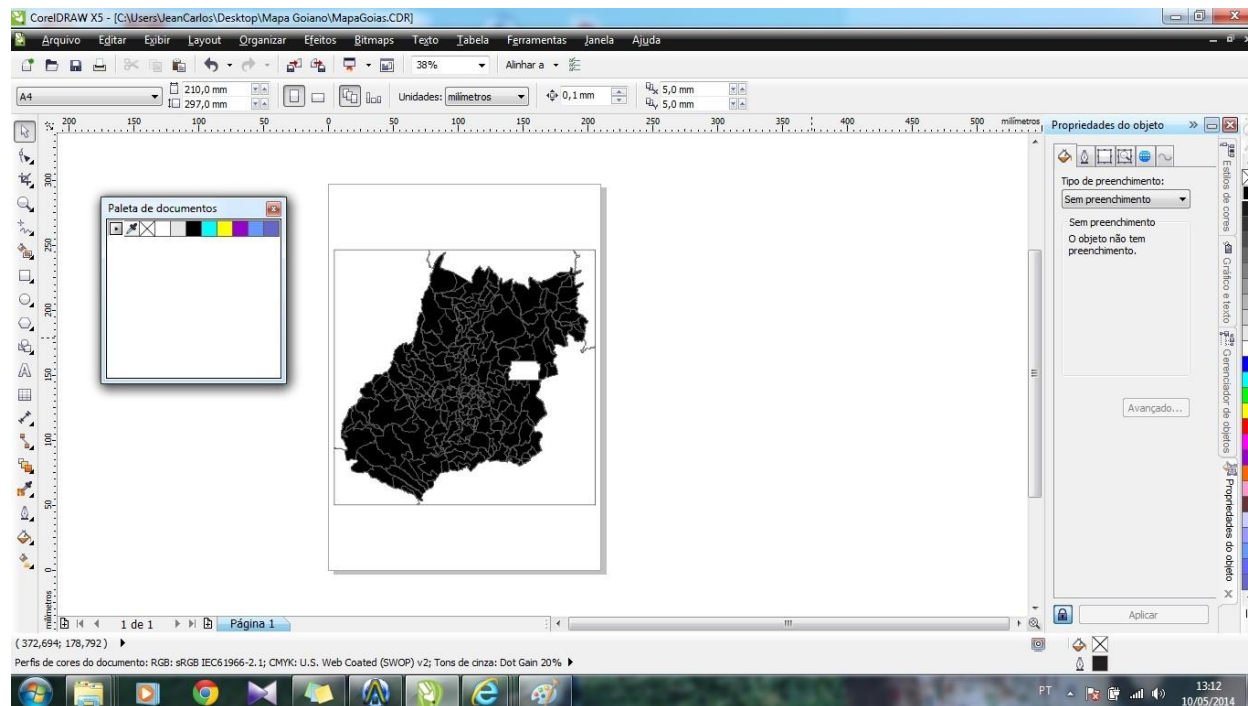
CorelDRAW X5 - [C:\Users\JeanCarlos\Desktop\Mapa Goiano\MapaGoias.CDR]

Arquivo Editar Exibir Layout Organizar Efeitos Bitmaps Texto Tabela Ferramentas Janela Ajuda

38% Alinhar a

A4 210,0 mm 297,0 mm Unidades: milímetros 0,1 mm 5,0 mm 5,0 mm

200 150 100 50 0 50 100 150 200 250 300 350 400 450 500 milímetros

300 250 200 150 100 50 0 milímetros

Paleta de documentos

Propriedades do objeto

Tipo de preenchimento:

Sem preenchimento

Sem preenchimento

O objeto não tem preenchimento.

Avançado...

Aplicar

Estilos de cores

Gráfico e texto

Gerenciador de objetos

Propriedades do objeto

1 de 1 Página 1

( 372,694; 178,792 )

Perfis de cores do documento: RGB: sRGB IEC61966-2.1; CMYK: U.S. Web Coated (SWOP) v2; Tons de cinza: Dot Gain 20%

PT 13:12 10/05/2014